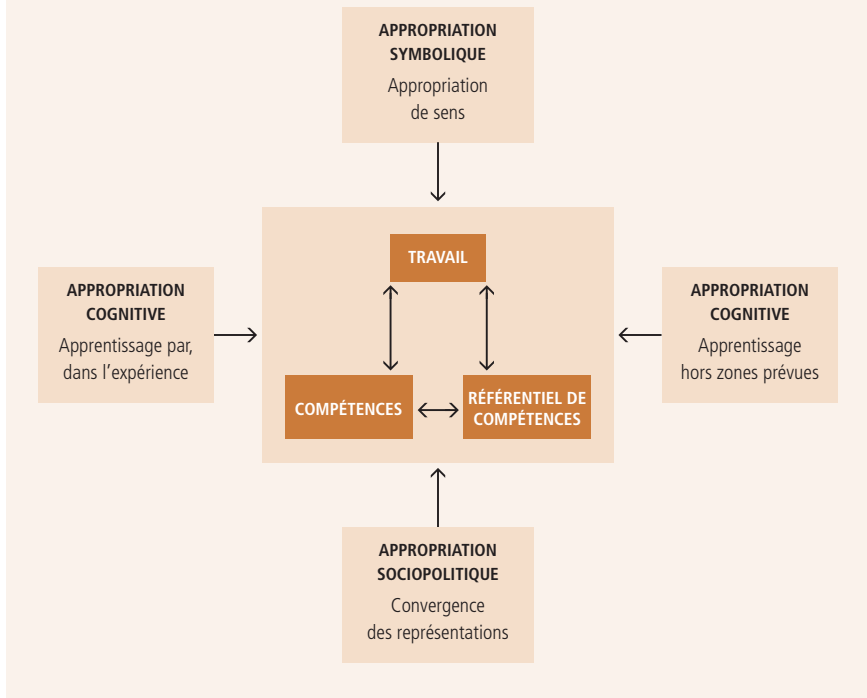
APPROPRIATION SYMBOLIQUE
Appropriation de sens

APPROPRIATION COGNITIVE
Apprentissage par, dans l'expérience

TRAVAIL

COMPÉTENCES

RÉFÉRENTIEL DE COMPÉTENCES

APPROPRIATION COGNITIVE
Apprentissage hors zones prévues

APPROPRIATION SOCIOPOLITIQUE
Convergence des représentations